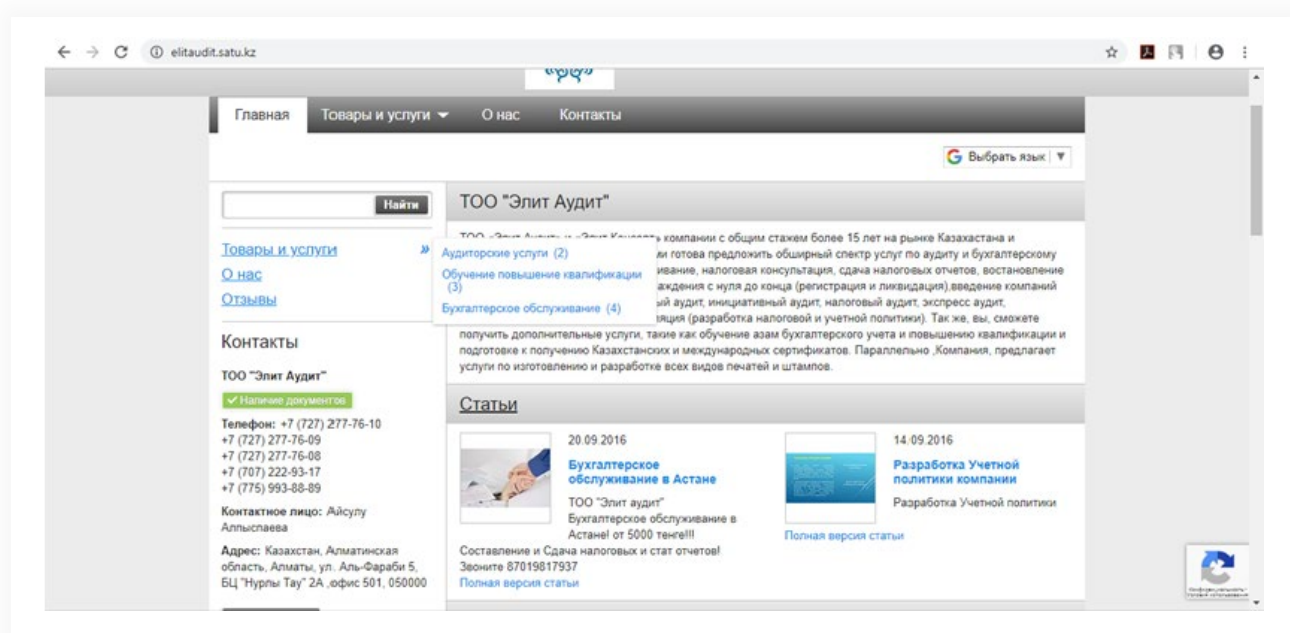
elitaudit.satu.kz

Главная | Товары и услуги | О нас | Контакты

Выбрать язык

Найти

Товары и услуги »
О нас
Отзывы

Аудиторские услуги (2)
Обучение повышение квалификации (3)
Бухгалтерское обслуживание (4)

Контакты

ТОО "Элит Аудит"

Наличие документов

Телефон: +7 (727) 277-76-10
+7 (727) 277-76-09
+7 (727) 277-76-08
+7 (707) 222-93-17
+7 (775) 993-88-89

Контактное лицо: Айсулу Алпыспаева

Адрес: Казахстан, Алматинская область, Алматы, ул. Аль-Фараби 5, БЦ "Нурлы Тау" 2А ,офис 501, 050000

ТОО "Элит Аудит"

ТОО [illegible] компании с общим стажем более 15 лет на рынке Казахстана и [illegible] готова предложить обширный спектр услуг по аудиту и бухгалтерскому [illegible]ивание, налоговая консультация, сдача налоговых отчетов, востановление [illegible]ждения с нуля до конца (регистрация и ликвидация).введение компаний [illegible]ый аудит, инициативный аудит, налоговый аудит, экспресс аудит, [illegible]ация (разработка налоговой и учетной политики). Так же, вы, сможете получить дополнительные услуги, такие как обучение азам бухгалтерского учета и повышению квалификации и подготовке к получению Казахстанских и международных сертификатов. Параллельно ,Компания, предлагает услуги по изготовлению и разработке всех видов печатей и штампов.

Статьи

20.09.2016
Бухгалтерское обслуживание в Астане
ТОО "Элит аудит" Бухгалтерское обслуживание в Астане! от 5000 тенге!!! Составление и Сдача налоговых и стат отчетов! Звоните 87019817937
Полная версия статьи

14.09.2016
Разработка Учетной политики компании
Разработка Учетной политики
Полная версия статьи